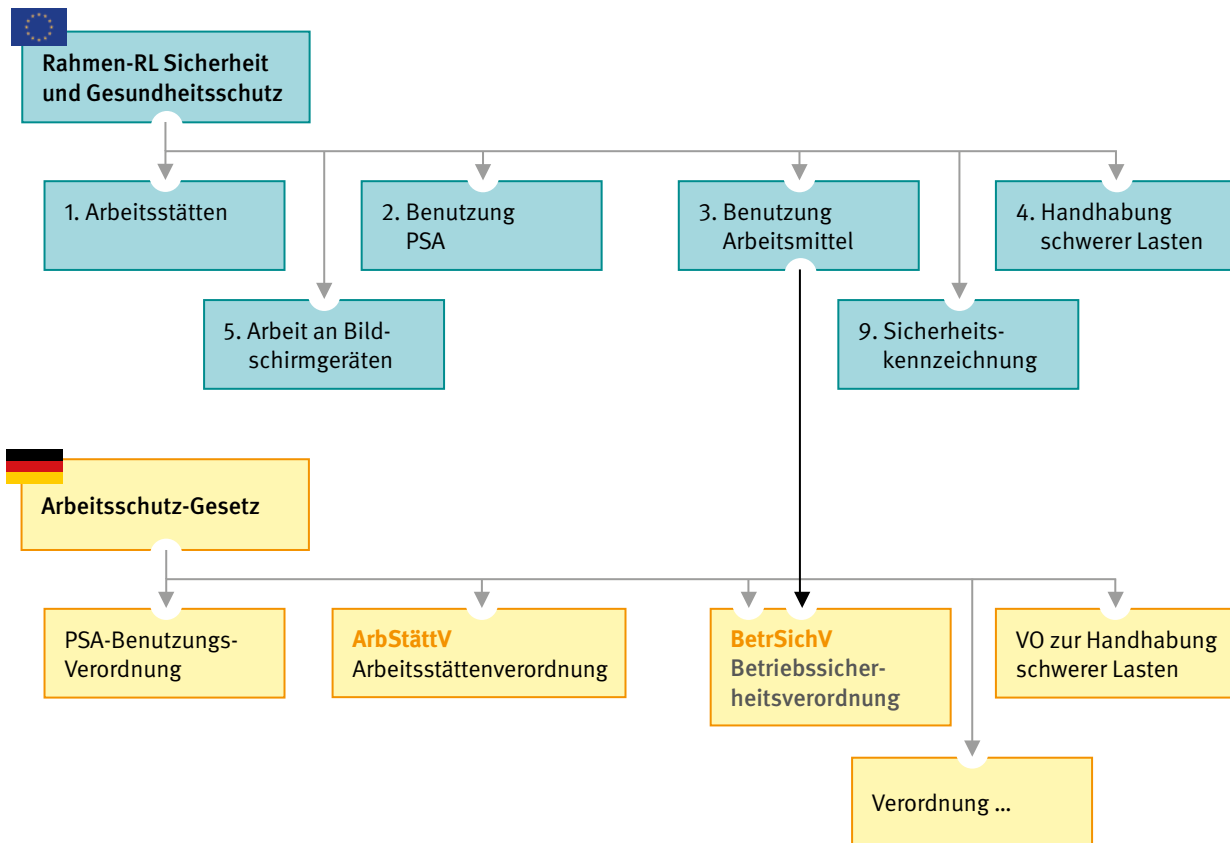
Rahmen-RL Sicherheit und Gesundheitsschutz

1. Arbeitsstätten

2. Benutzung PSA

3. Benutzung Arbeitsmittel

4. Handhabung schwerer Lasten

5. Arbeit an Bildschirmgeräten

9. Sicherheitskennzeichnung

Arbeitsschutz-Gesetz

PSA-Benutzungs-Verordnung

ArbStättV
Arbeitsstättenverordnung

BetrSichV
Betriebssicherheitsverordnung

VO zur Handhabung schwerer Lasten

Verordnung ...